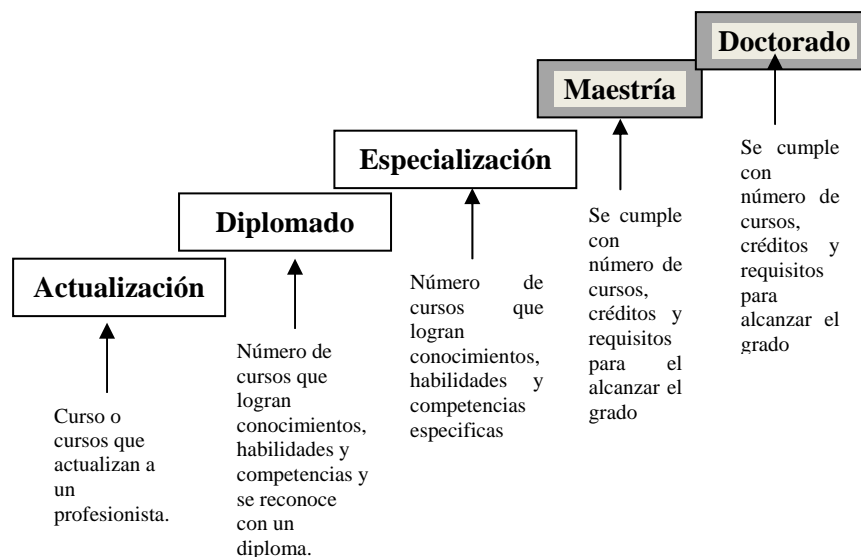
Doctorado

Maestría

Especialización

Diplomado

Actualización

Curso o cursos que actualizan a un profesionista.

Número de cursos que logran conocimientos, habilidades y competencias y se reconoce con un diploma.

Número de cursos que logran conocimientos, habilidades y competencias especificas

Se cumple con número de cursos, créditos y requisitos para el alcanzar el grado

Se cumple con número de cursos, créditos y requisitos para alcanzar el grado